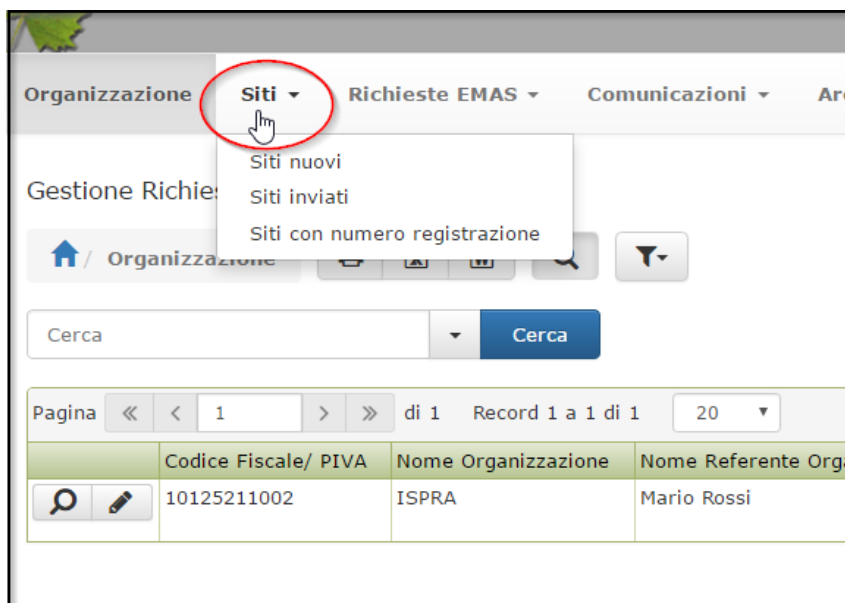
Organizzazione Siti ▾ Richieste EMAS ▾ Comunicazioni ▾ Ar

Siti nuovi
Siti inviati
Siti con numero registrazione

Gestione Richie

/ Organizzazione

Cerca
Cerca

Pagina « ‹ 1 › » di 1 Record 1 a 1 di 1 20

| | Codice Fiscale/ PIVA | Nome Organizzazione | Nome Referente Org |
|---|---|---|---|
| | 10125211002 | ISPRA | Mario Rossi |